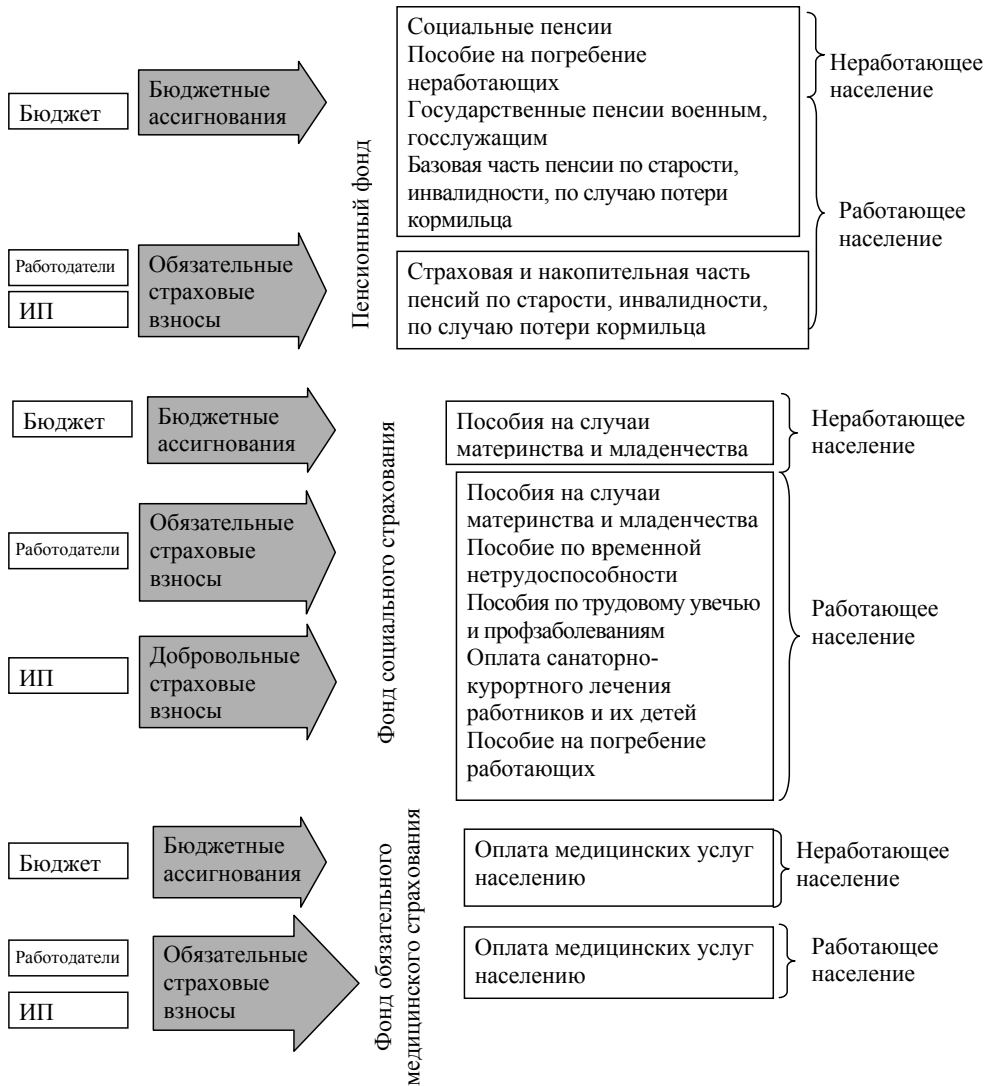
Бюджет

Бюджетные ассигнования

Работодатели

ИП

Обязательные страховые взносы

Пенсионный фонд

Социальные пенсии
Пособие на погребение неработающих
Государственные пенсии военным, госслужащим
Базовая часть пенсии по старости, инвалидности, по случаю потери кормильца

Страховая и накопительная часть пенсий по старости, инвалидности, по случаю потери кормильца

Неработающее население

Работающее население

Бюджет

Бюджетные ассигнования

Работодатели

Обязательные страховые взносы

ИП

Добровольные страховые взносы

Фонд социального страхования

Пособия на случаи материнства и младенчества

Пособия на случаи материнства и младенчества
Пособие по временной нетрудоспособности
Пособия по трудовому увечью и профзаболеваниям
Оплата санаторно-курортного лечения работников и их детей
Пособие на погребение работающих

Неработающее население

Работающее население

Бюджет

Бюджетные ассигнования

Работодатели

ИП

Обязательные страховые взносы

Фонд обязательного медицинского страхования

Оплата медицинских услуг населению

Оплата медицинских услуг населению

Неработающее население

Работающее население